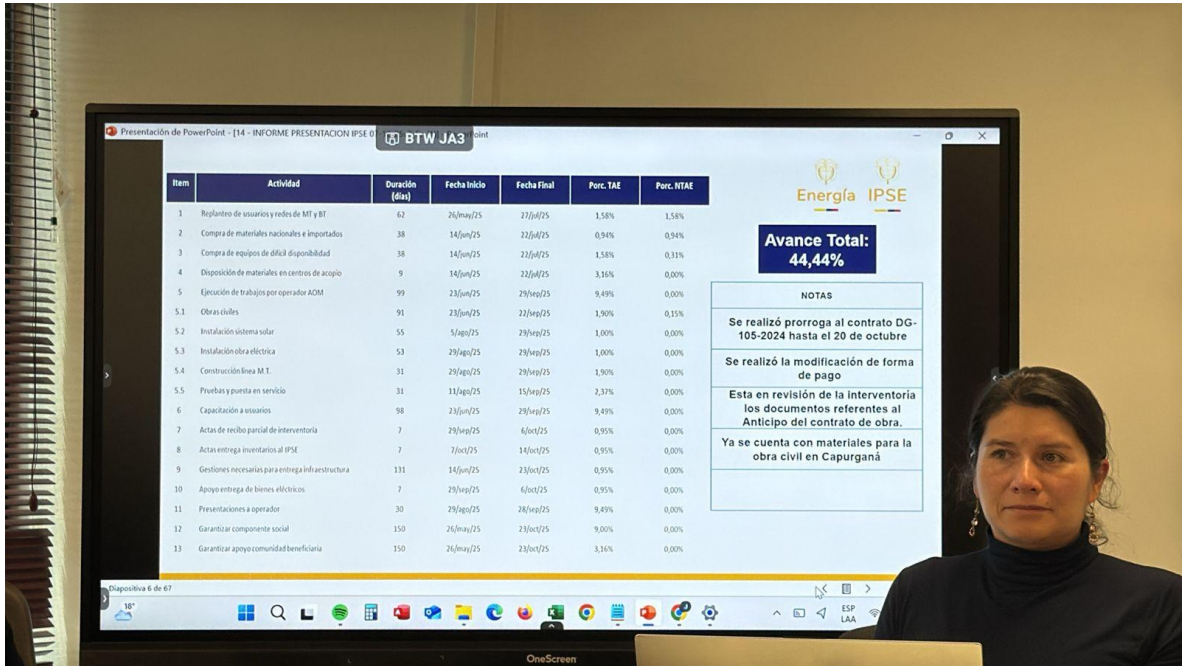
Presentación de PowerPoint - [14 - INFORME PRESENTACION IPSE 0 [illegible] BTW JA3 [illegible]oint

| Item | Actividad | Duración (días) | Fecha Inicio | Fecha Final | Porc. TAE | Porc. NTAE |
|---|---|---|---|---|---|---|
| 1 | Replanteo de usuarios y redes de MT y BT | 62 | 26/may/25 | 27/jul/25 | 1,58% | 1,58% |
| 2 | Compra de materiales nacionales e importados | 38 | 14/jun/25 | 22/jul/25 | 0,94% | 0,94% |
| 3 | Compra de equipos de difícil disponibilidad | 38 | 14/jun/25 | 22/jul/25 | 1,58% | 0,31% |
| 4 | Disposición de materiales en centros de acopio | 9 | 14/jun/25 | 22/jul/25 | 3,16% | 0,00% |
| 5 | Ejecución de trabajos por operador AOM | 99 | 23/jun/25 | 29/sep/25 | 9,49% | 0,00% |
| 5.1 | Obras civiles | 91 | 23/jun/25 | 22/sep/25 | 1,90% | 0,15% |
| 5.2 | Instalación sistema solar | 55 | 5/ago/25 | 29/sep/25 | 1,00% | 0,00% |
| 5.3 | Instalación obra eléctrica | 53 | 29/ago/25 | 29/sep/25 | 1,00% | 0,00% |
| 5.4 | Construcción línea M.T. | 31 | 29/ago/25 | 29/sep/25 | 1,90% | 0,00% |
| 5.5 | Pruebas y puesta en servicio | 31 | 11/ago/25 | 15/sep/25 | 2,37% | 0,00% |
| 6 | Capacitación a usuarios | 98 | 23/jun/25 | 29/sep/25 | 9,49% | 0,00% |
| 7 | Actas de recibo parcial de interventoría | 7 | 29/sep/25 | 6/oct/25 | 0,95% | 0,00% |
| 8 | Actas entrega inventarios al IPSE | 7 | 7/oct/25 | 14/oct/25 | 0,95% | 0,00% |
| 9 | Gestiones necesarias para entrega infraestructura | 131 | 14/jun/25 | 23/oct/25 | 0,95% | 0,00% |
| 10 | Apoyo entrega de bienes eléctricos | 7 | 29/sep/25 | 6/oct/25 | 0,95% | 0,00% |
| 11 | Presentaciones a operador | 30 | 29/ago/25 | 28/sep/25 | 9,49% | 0,00% |
| 12 | Garantizar componente social | 150 | 26/may/25 | 23/oct/25 | 9,00% | 0,00% |
| 13 | Garantizar apoyo comunidad beneficiaria | 150 | 26/may/25 | 23/oct/25 | 3,16% | 0,00% |

Energía IPSE

Avance Total: 44,44%

NOTAS

Se realizó prorroga al contrato DG-105-2024 hasta el 20 de octubre

Se realizó la modificación de forma de pago

Esta en revisión de la interventoria los documentos referentes al Anticipo del contrato de obra.

Ya se cuenta con materiales para la obra civil en Capurganá

Diapositiva 6 de 67

18°

ESP LAA

OneScreen